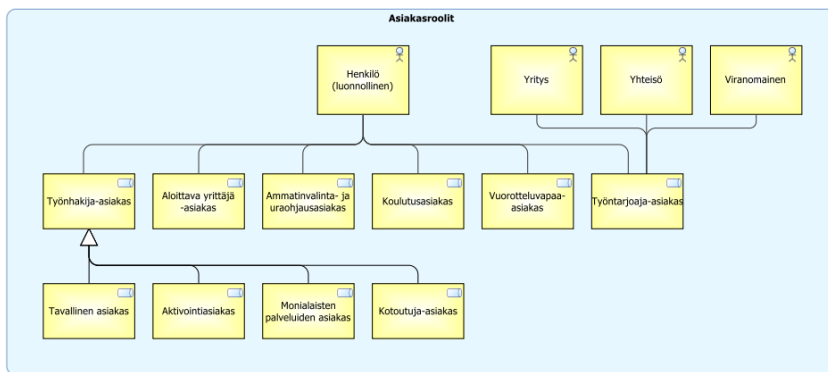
Asiakasroolit

Henkilö (luonnollinen)

Yritys

Yhteisö

Viranomainen

Työnhakija-asiakas

Aloittava yrittäjä -asiakas

Ammatinvalinta- ja uraohjausasiakas

Koulutusasiakas

Vuorotteluvapaa-asiakas

Työntarjoaja-asiakas

Tavallinen asiakas

Aktivointiasiakas

Monialaisten palveluiden asiakas

Kotoutuja-asiakas